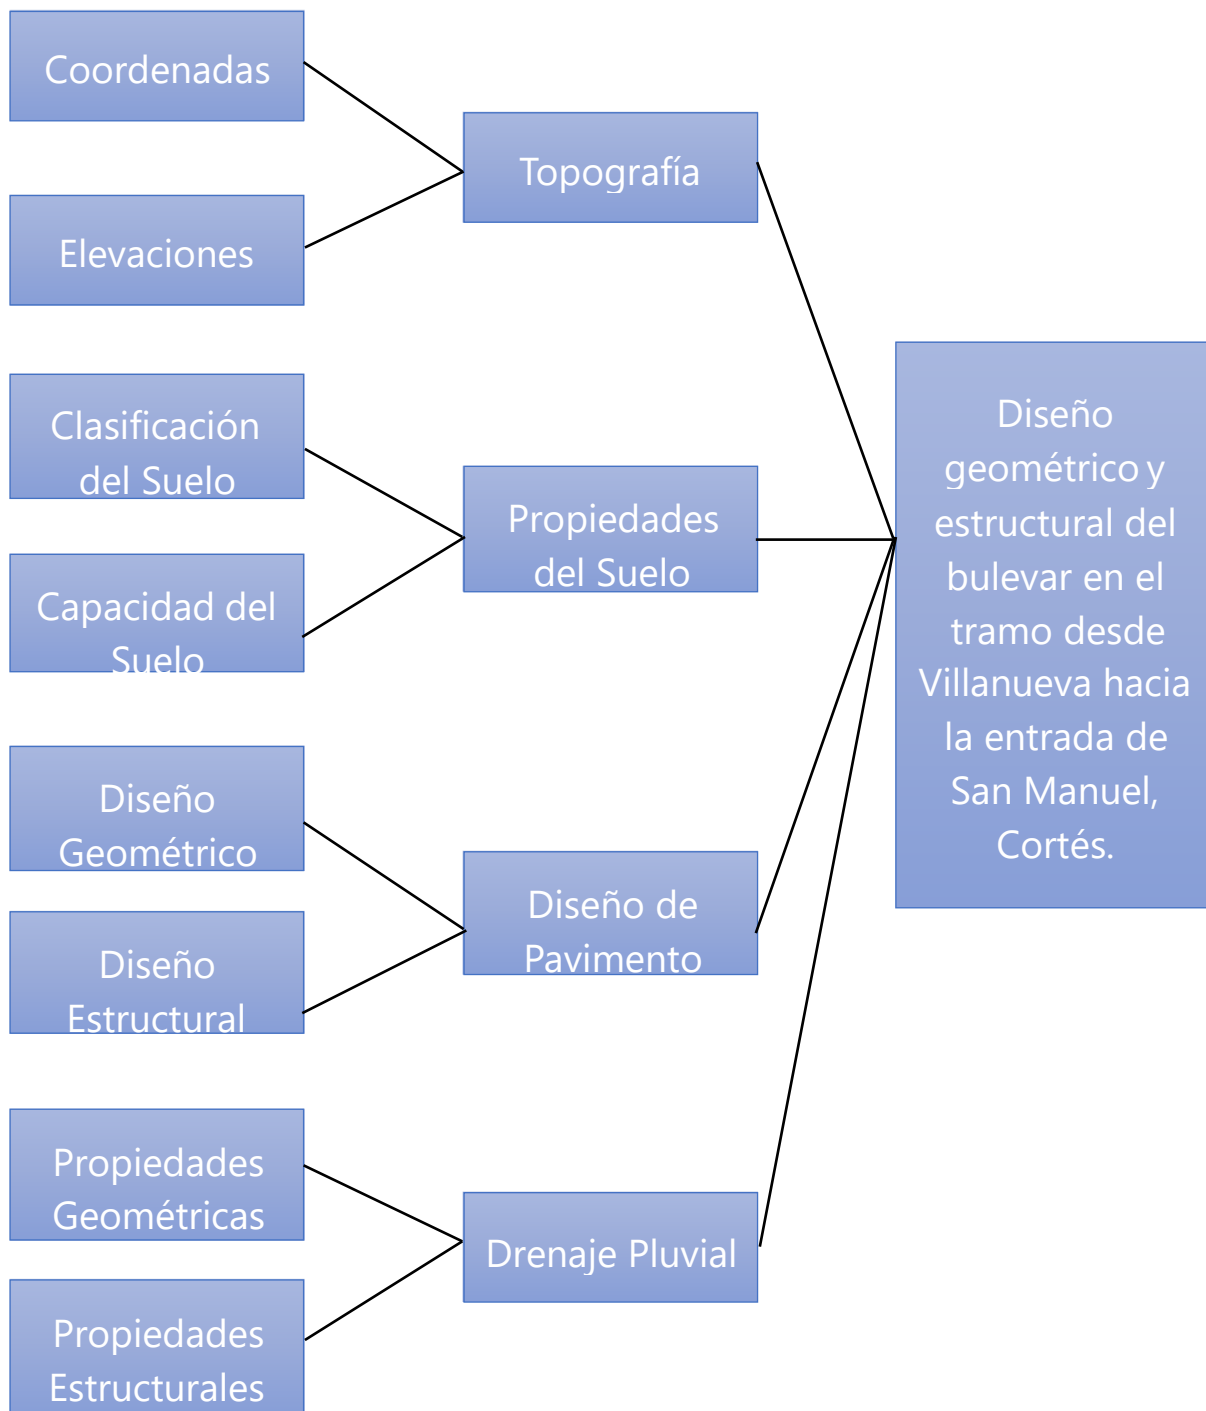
Coordenadas

Elevaciones

Topografía

Clasificación del Suelo

Capacidad del Suelo

Propiedades del Suelo

Diseño Geométrico

Diseño Estructural

Diseño de Pavimento

Propiedades Geométricas

Propiedades Estructurales

Drenaje Pluvial

Diseño geométrico y estructural del bulevar en el tramo desde Villanueva hacia la entrada de San Manuel, Cortés.